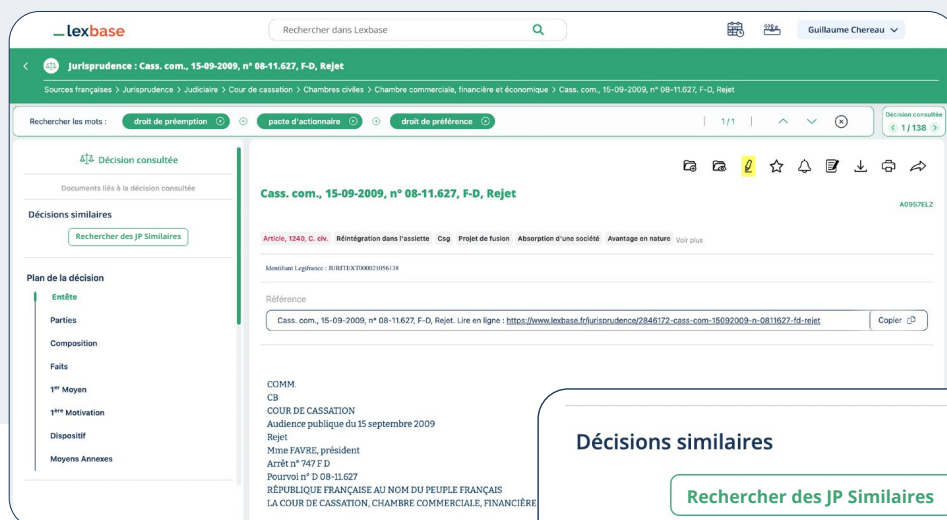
lexbase

Rechercher dans Lexbase

Guillaume Chereau

Jurisprudence : Cass. com., 15-09-2009, n° 08-11.627, F-D, Rejet

Sources françaises > Jurisprudence > Judiciaire > Cour de cassation > Chambres civiles > Chambre commerciale, financière et économique > Cass. com., 15-09-2009, n° 08-11.627, F-D, Rejet

Rechercher les mots : droit de préemption pacte d'actionnaire droit de préférence 1/1 Décision consultée 1 / 138

Décision consultée

Documents liés à la décision consultée

Décisions similaires

Rechercher des JP Similaires

Plan de la décision

Entête

Parties

Composition

Faits

1$^{er}$ Moyen

1$^{ère}$ Motivation

Dispositif

Moyens Annexes

Cass. com., 15-09-2009, n° 08-11.627, F-D, Rejet

A0957ELZ

Article, 1240, C. civ. Réintégration dans l'assiette Csg Projet de fusion Absorption d'une société Avantage en nature Voir plus

Identifiant Legifrance : JURITEXT000021056138

Référence

Cass. com., 15-09-2009, n° 08-11.627, F-D, Rejet. Lire en ligne : https://www.lexbase.fr/jurisprudence/2846172-cass-com-15092009-n-0811627-fd-rejet Copier

COMM.
CB
COUR DE CASSATION
Audience publique du 15 septembre 2009
Rejet
Mme FAVRE, président
Arrêt n° 747 F D
Pourvoi n° D 08-11.627
RÉPUBLIQUE FRANÇAISE AU NOM DU PEUPLE FRANÇAIS
LA COUR DE CASSATION, CHAMBRE COMMERCIALE, FINANCIÈRE

Décisions similaires

Rechercher des JP Similaires